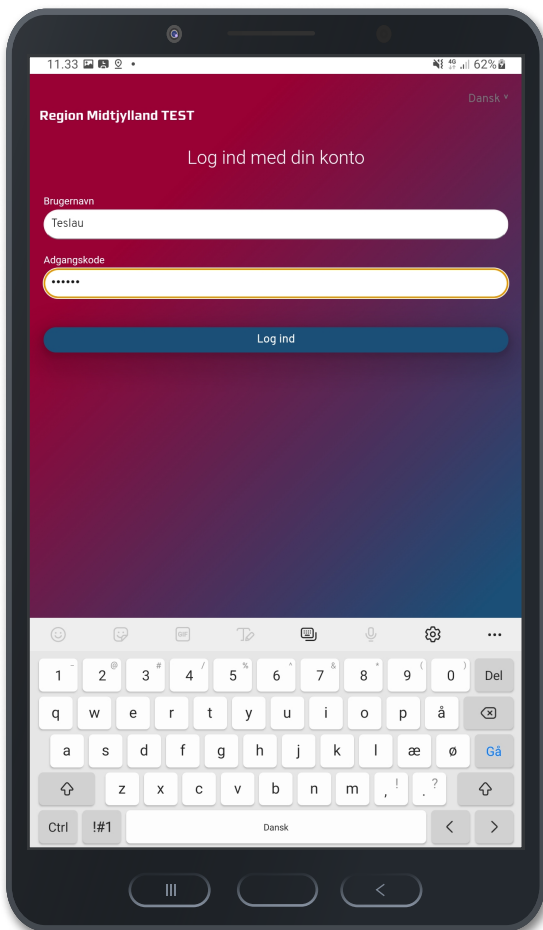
11.33 62%

Dansk

Region Midtjylland TEST

Log ind med din konto

Brugernavn

Teslau

Adgangskode

••••••

Log ind

1 2 @ 3 # 4 / 5 % 6 ^ 7 & 8 * 9 ( 0 ) Del

q w e r t y u i o p å

a s d f g h j k l æ ø Gå

z x c v b n m , ! . ?

Ctrl !#1 Dansk < >